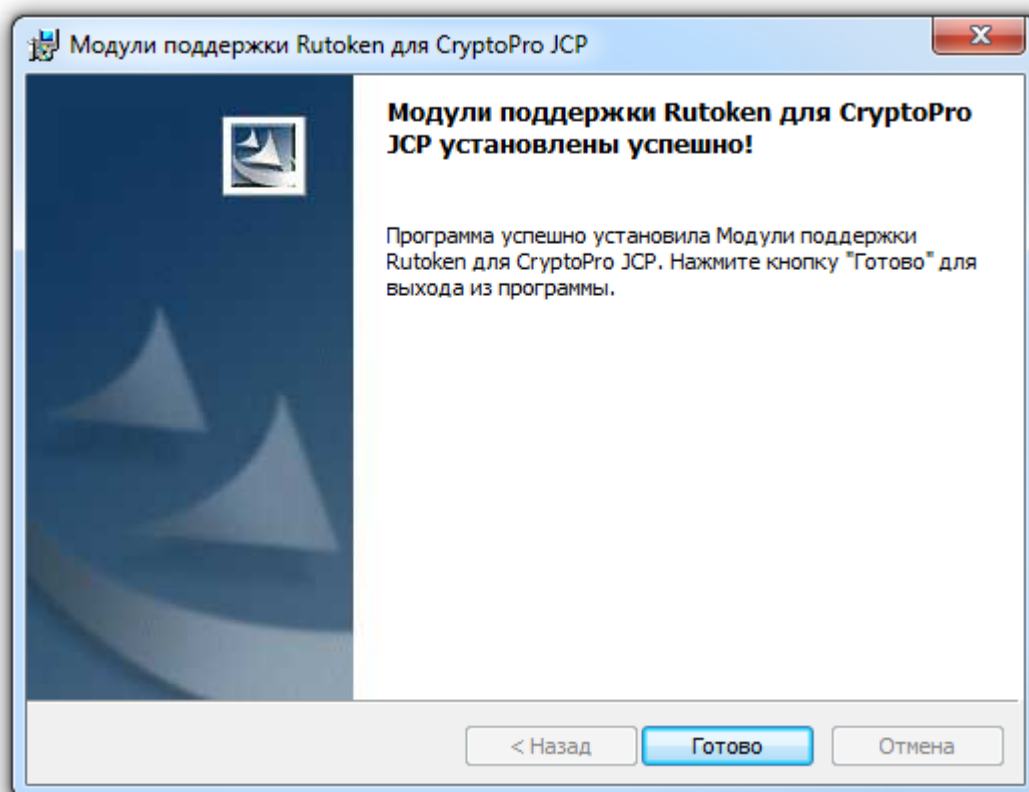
Модули поддержки Rutoken для CryptoPro JCP

Модули поддержки Rutoken для CryptoPro JCP установлены успешно!

Программа успешно установила Модули поддержки Rutoken для CryptoPro JCP. Нажмите кнопку "Готово" для выхода из программы.

< Назад
Готово
Отмена